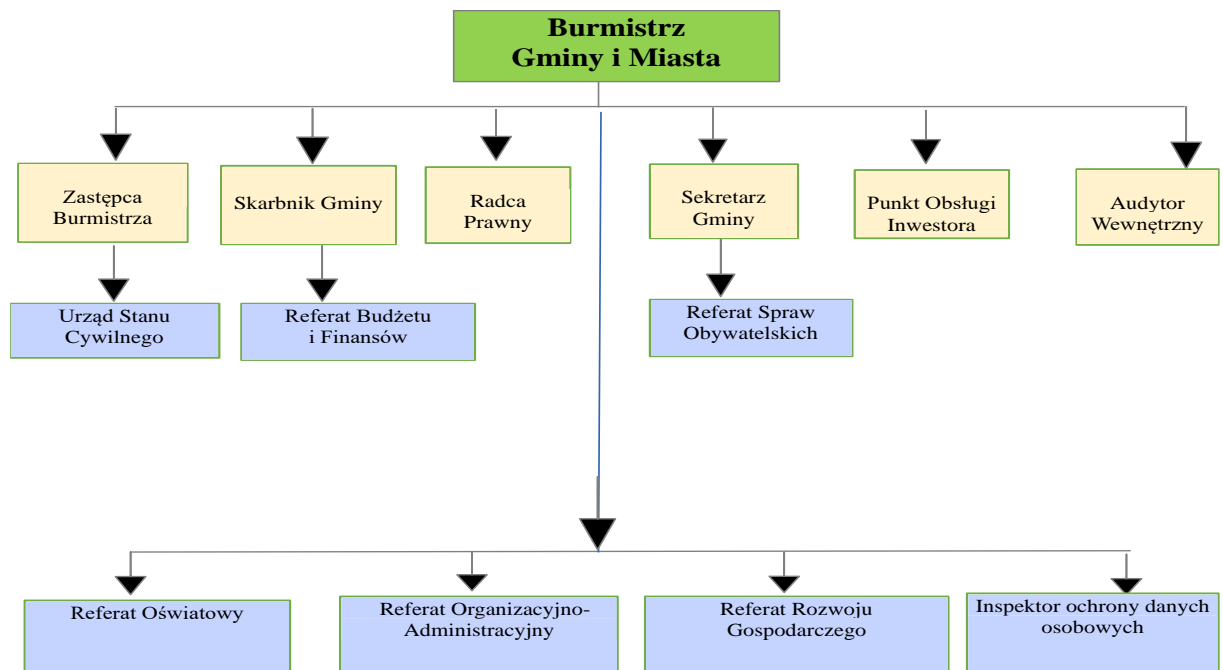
Burmistrz Gminy i Miasta

Zastępca Burmistrza

Skarbnik Gminy

Radca Prawny

Sekretarz Gminy

Punkt Obsługi Inwestora

Audytor Wewnętrzny

Urząd Stanu Cywilnego

Referat Budżetu i Finansów

Referat Spraw Obywatelskich

Referat Oświatowy

Referat Organizacyjno-Administracyjny

Referat Rozwoju Gospodarczego

Inspektor ochrony danych osobowych